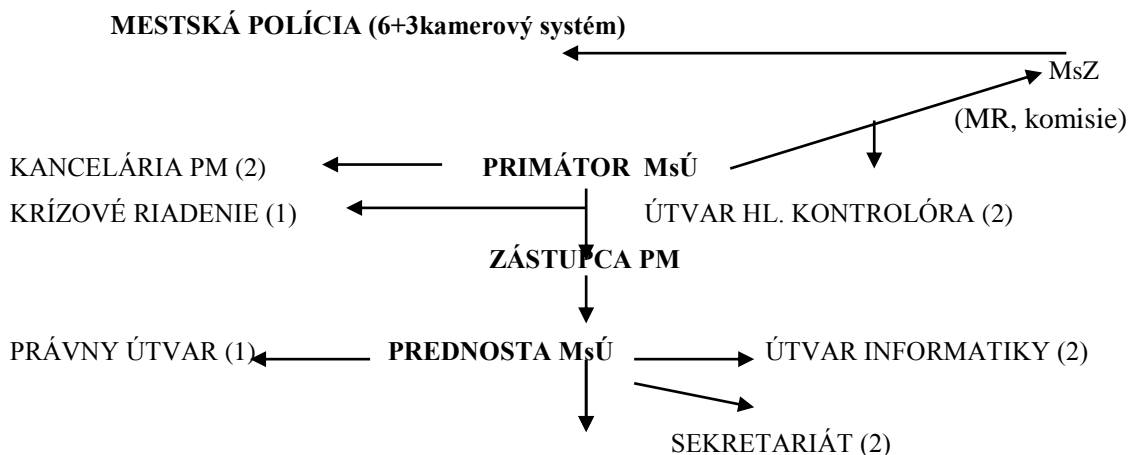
MESTSKÁ POLÍCIA (6+3kamerový systém)

MsZ

(MR, komisie)

KANCELÁRIA PM (2)

PRIMÁTOR MsÚ

KRÍZOVÉ RIADENIE (1)

ÚTVAR HL. KONTROLÓRA (2)

ZÁSTUPCA PM

PRÁVNY ÚTVAR (1)

PREDNOSTA MsÚ

ÚTVAR INFORMATIKY (2)

SEKRETARIÁT (2)